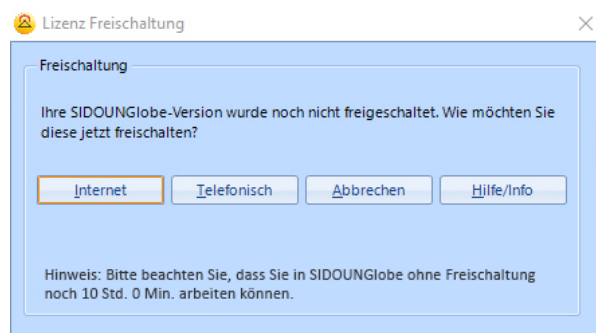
Lizenz Freischaltung

Freischaltung

Ihre SIDOUNGlobe-Version wurde noch nicht freigeschaltet. Wie möchten Sie diese jetzt freischalten?

Internet
Telefonisch
Abbrechen
Hilfe/Info

Hinweis: Bitte beachten Sie, dass Sie in SIDOUNGlobe ohne Freischaltung noch 10 Std. 0 Min. arbeiten können.